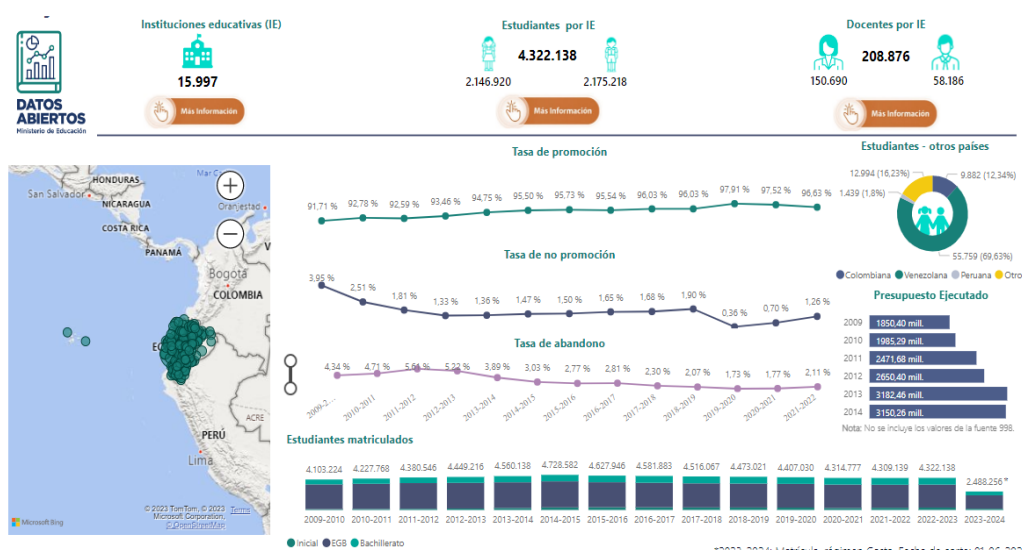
DATOS ABIERTOS
Ministerio de Educación

Instituciones educativas (IE)
15.997
Más Información

Estudiantes por IE
4.322.138
2.146.920
2.175.218
Más Información

Docentes por IE
208.876
150.690
58.186
Más Información

HONDURAS
San Salvador
NICARAGUA
COSTA RICA
PANAMÁ
Bogotá
COLOMBIA
EC
PERÚ
Lima
ACRE
© 2023 TomTom, © 2023 Microsoft Corporation, © OpenStreetMap Terms
Microsoft Bing

Tasa de promoción
91,71 % 92,78 % 92,59 % 93,46 % 94,75 % 95,50 % 95,73 % 95,54 % 96,03 % 96,03 % 97,91 % 97,52 % 96,63 %

Tasa de no promoción
3,95 % 2,51 % 1,81 % 1,33 % 1,36 % 1,47 % 1,50 % 1,65 % 1,68 % 1,90 % 0,36 % 0,70 % 1,26 %

Tasa de abandono
4,34 % 4,71 % 5,61 % 5,22 % 3,89 % 3,03 % 2,77 % 2,81 % 2,30 % 2,07 % 1,73 % 1,77 % 2,11 %
2009-2... 2010-2011 2011-2012 2012-2013 2013-2014 2014-2015 2015-2016 2016-2017 2017-2018 2018-2019 2019-2020 2020-2021 2021-2022

Estudiantes - otros países
12.994 (16,23%)
9.882 (12,34%)
1.439 (1,8%)
55.759 (69,63%)
Colombiana Venezolana Peruana Otro

Presupuesto Ejecutado
| 2009 | 1850,40 mill. |
| 2010 | 1985,29 mill. |
| 2011 | 2471,68 mill. |
| 2012 | 2650,40 mill. |
| 2013 | 3182,46 mill. |
| 2014 | 3150,26 mill. |
Nota: No se incluye los valores de la fuente 998.

Estudiantes matriculados
| 4.103.224 | 4.227.768 | 4.380.546 | 4.449.216 | 4.560.138 | 4.728.582 | 4.627.946 | 4.581.883 | 4.516.067 | 4.473.021 | 4.407.030 | 4.314.777 | 4.309.139 | 4.322.138 | 2.488.256* |
|---|---|---|---|---|---|---|---|---|---|---|---|---|---|---|
| 2009-2010 | 2010-2011 | 2011-2012 | 2012-2013 | 2013-2014 | 2014-2015 | 2015-2016 | 2016-2017 | 2017-2018 | 2018-2019 | 2019-2020 | 2020-2021 | 2021-2022 | 2022-2023 | 2023-2024 |
Inicial EGB Bachillerato

*2023-2024: Matrícula régimen Costa. Fecha de corte: 01-06-202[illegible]